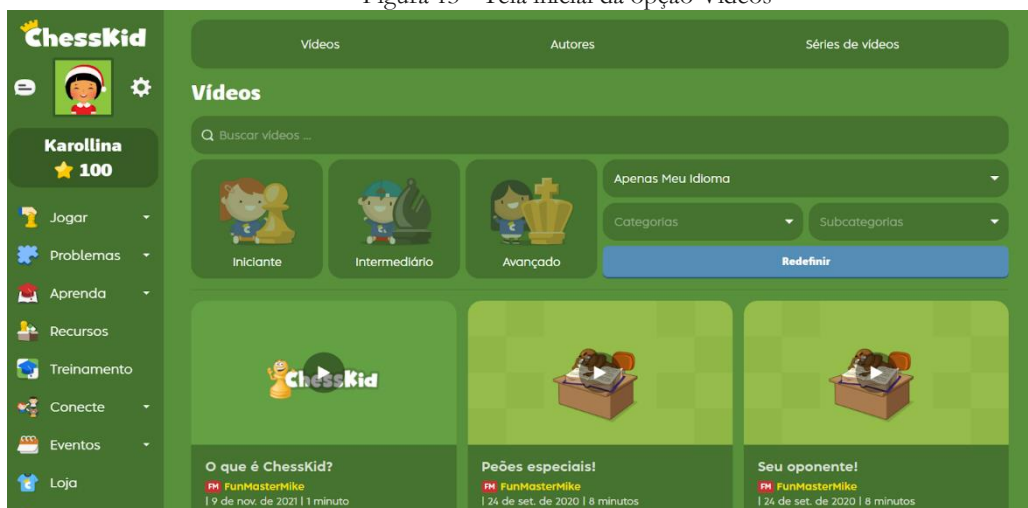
Figura 15 - Tela inicial da opção Vídeos

ChessKid

Karollina
100

Jogar
Problemas
Aprenda
Recursos
Treinamento
Conecte
Eventos
Loja

Vídeos
Autores
Séries de vídeos

Vídeos

Buscar vídeos ...

Iniciante
Intermediário
Avançado

Apenas Meu Idioma
Categorias
Subcategorias
Redefinir

ChessKid

O que é ChessKid?
FM FunMasterMike
| 9 de nov. de 2021 | 1 minuto

Peões especiais!
FM FunMasterMike
| 24 de set. de 2020 | 8 minutos

Seu oponente!
FM FunMasterMike
| 24 de set. de 2020 | 8 minutos